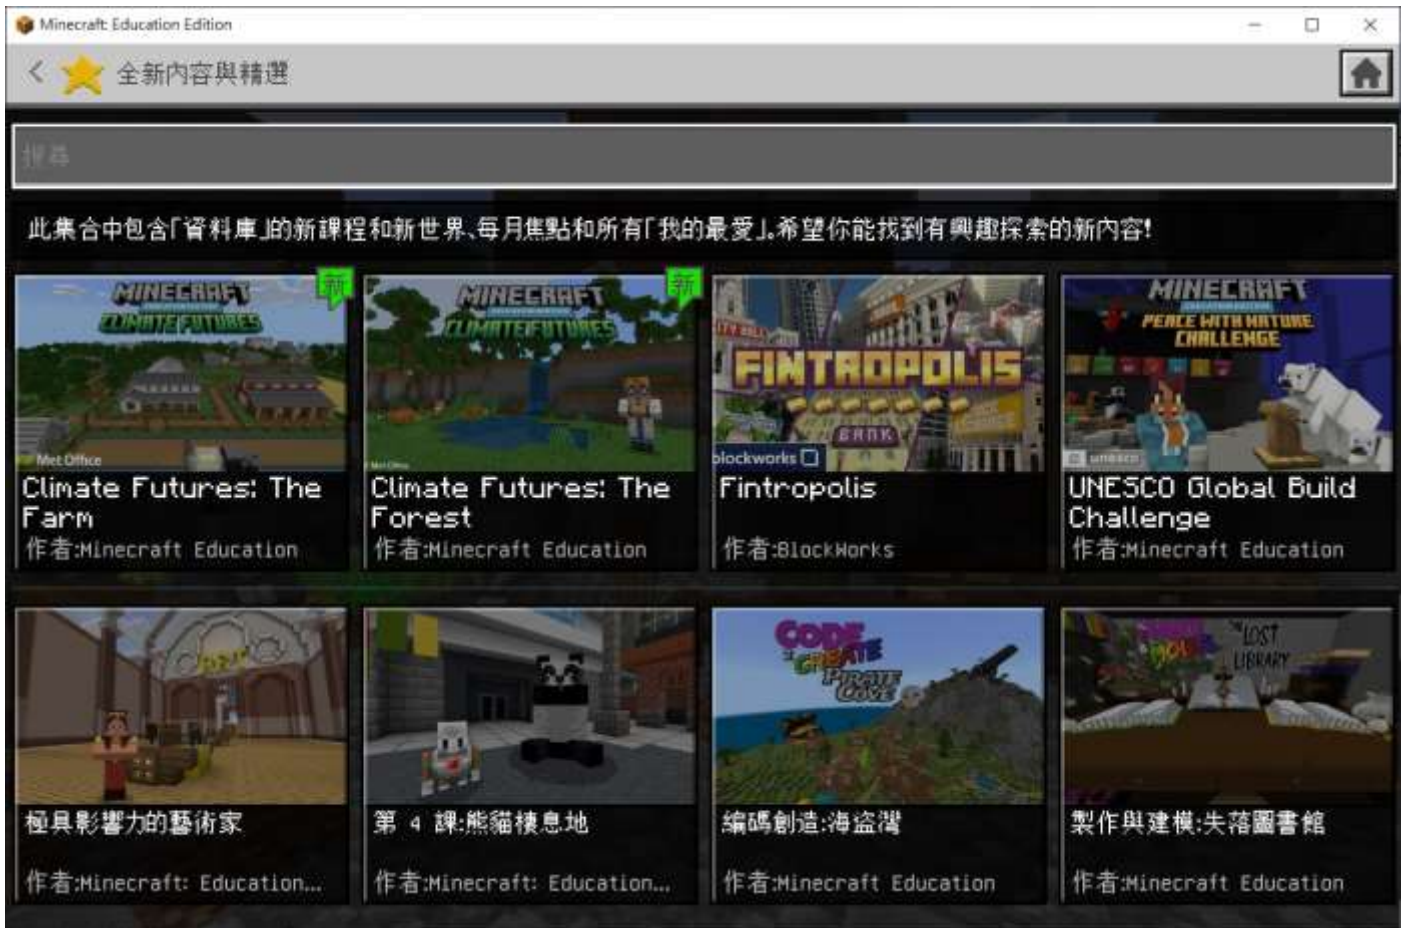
Minecraft Education Edition

全新內容與精選

搜尋

此集合中包含「資料庫」的新課程和新世界、每月焦點和所有「我的最愛」。希望你能找到有興趣探索的新內容!

MINECRAFT CLIMATE FUTURES 新 Met Office
Climate Futures: The Farm
作者:Minecraft Education

MINECRAFT CLIMATE FUTURES 新 Met Office
Climate Futures: The Forest
作者:Minecraft Education

FINTROPOLIS BANK blockworks
Fintropolis
作者:BlockWorks

MINECRAFT PEACE WITH NATURE CHALLENGE unesco
UNESCO Global Build Challenge
作者:Minecraft Education

極具影響力的藝術家
作者:Minecraft: Education...

第 4 課:熊貓棲息地
作者:Minecraft: Education...

CODE CREATE PIRATE COVE
編碼創造:海盜灣
作者:Minecraft Education

LOST LIBRARY
製作與建模:失落圖書館
作者:Minecraft Education